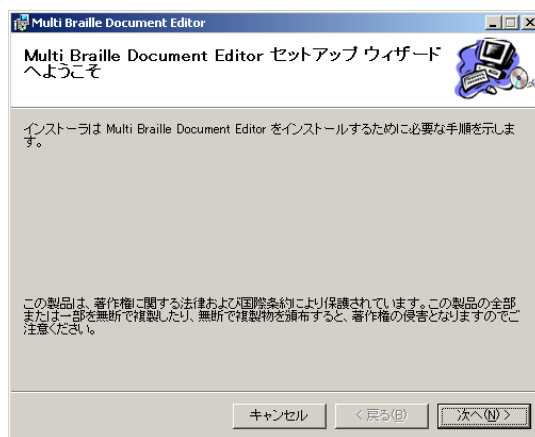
Multi Braille Document Editor

Multi Braille Document Editor セットアップ ウィザードへようこそ

インストーラは Multi Braille Document Editor をインストールするために必要な手順を示します。

この製品は、著作権に関する法律および国際条約により保護されています。この製品の全部または一部を無断で複製したり、無断で複製物を頒布すると、著作権の侵害となりますのでご注意ください。

キャンセル　< 戻る(B)　次へ(N) >